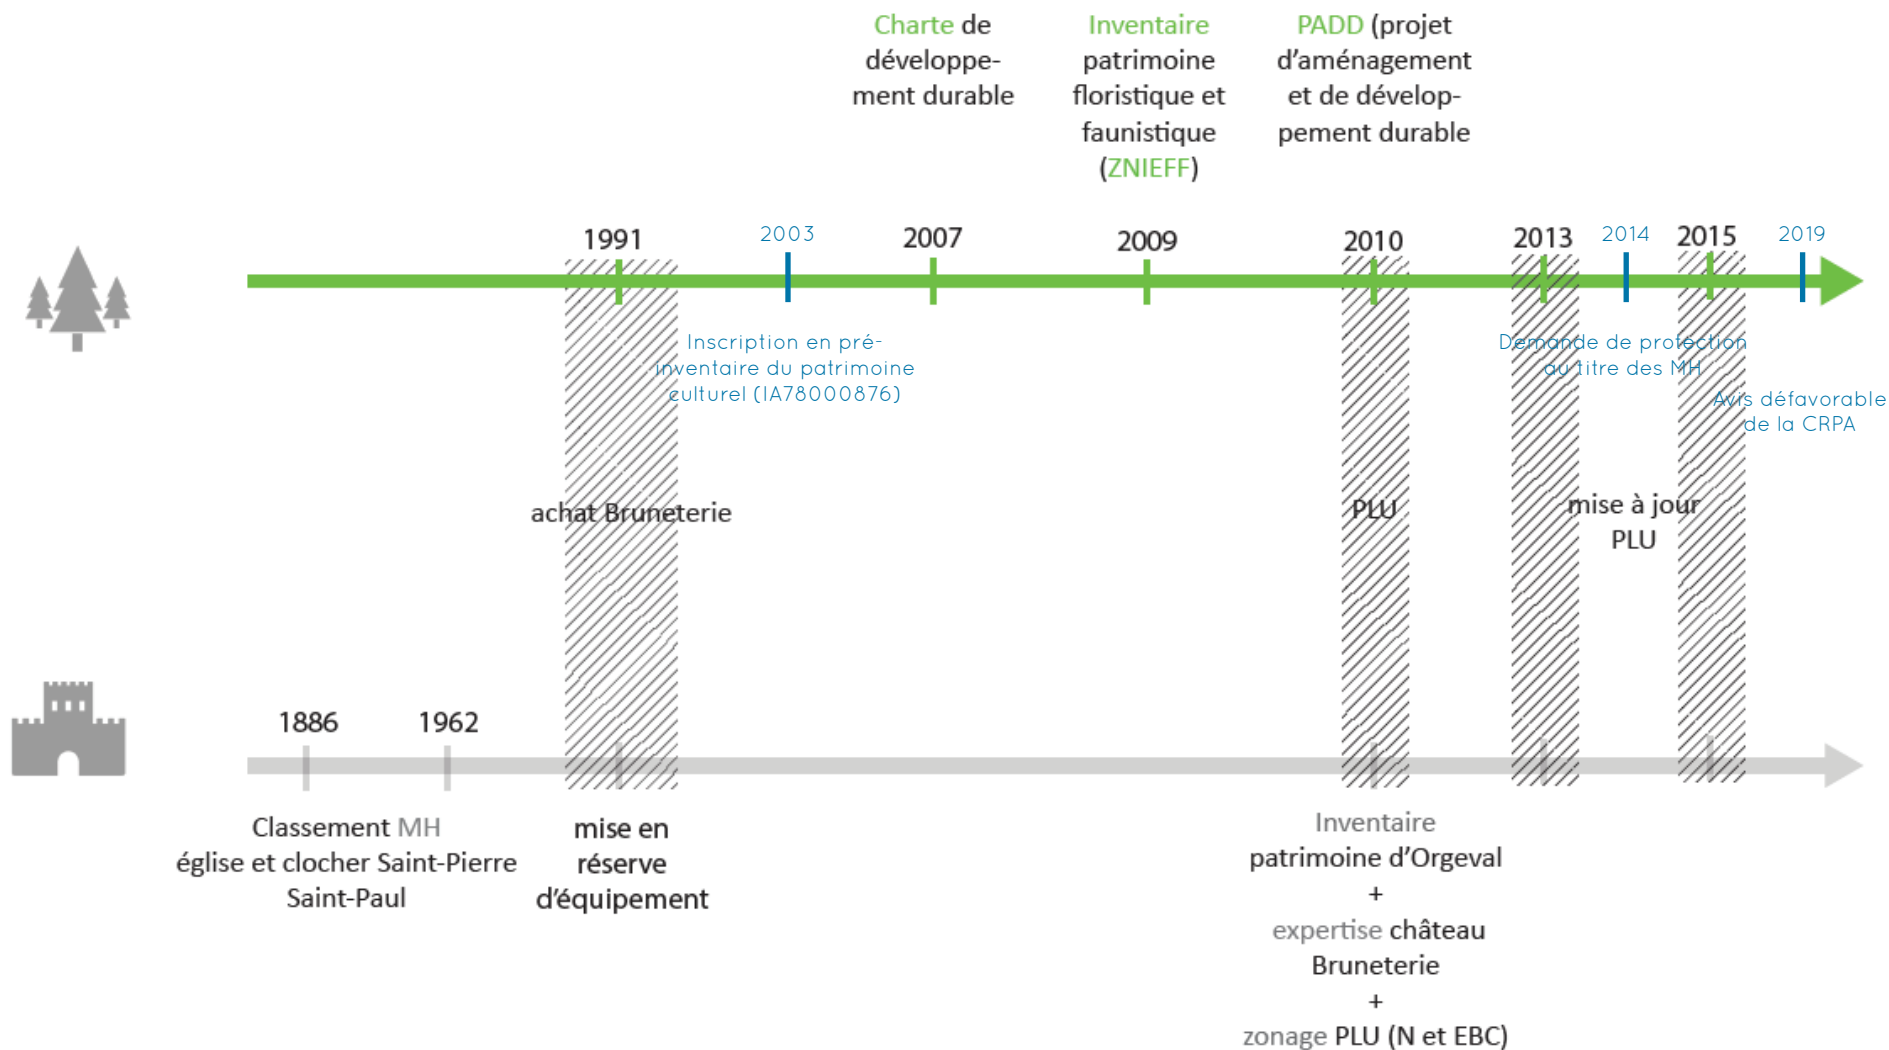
Charte de développement durable

Inventaire patrimoine floristique et faunistique (ZNIEFF)

PADD (projet d'aménagement et de développement durable

1991 2003 2007 2009 2010 2013 2014 2015 2019

Inscription en pré-inventaire du patrimoine culturel (IA78000876)

Demande de protection au titre des MH

Avis défavorable de la CRPA

achat Bruneterie

PLU

mise à jour PLU

1886 1962

Classement MH église et clocher Saint-Pierre Saint-Paul

mise en réserve d'équipement

Inventaire patrimoine d'Orgeval
+
expertise château Bruneterie
+
zonage PLU (N et EBC)